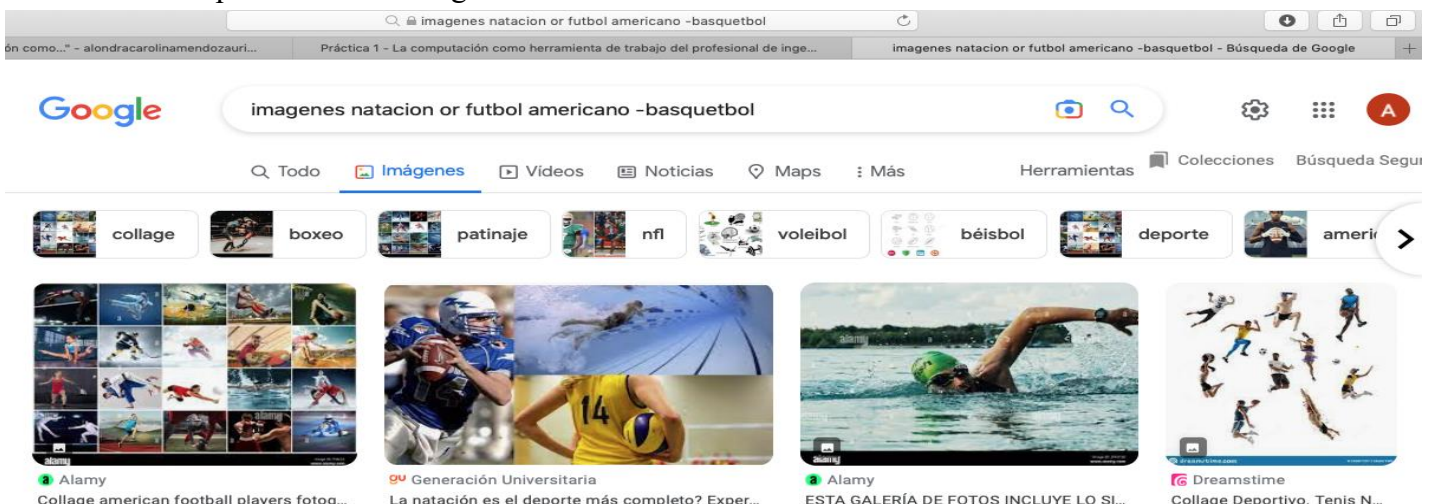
imagenes natacion or futbol americano -basquetbol

ón como..." - alondracarolinamendozauri... | Práctica 1 - La computación como herramienta de trabajo del profesional de inge... | imagenes natacion or futbol americano -basquetbol - Búsqueda de Google

Google

imagenes natacion or futbol americano -basquetbol

Todo | Imágenes | Vídeos | Noticias | Maps | Más | Herramientas | Colecciones | Búsqueda Segu

collage | boxeo | patinaje | nfl | voleibol | béisbol | deporte | ameri

Alamy
Collage american football players fotog...

Generación Universitaria
La natación es el deporte más completo? Exper...

Alamy
ESTA GALERÍA DE FOTOS INCLUYE LO SI...

Dreamstime
Collage Deportivo, Tenis N...